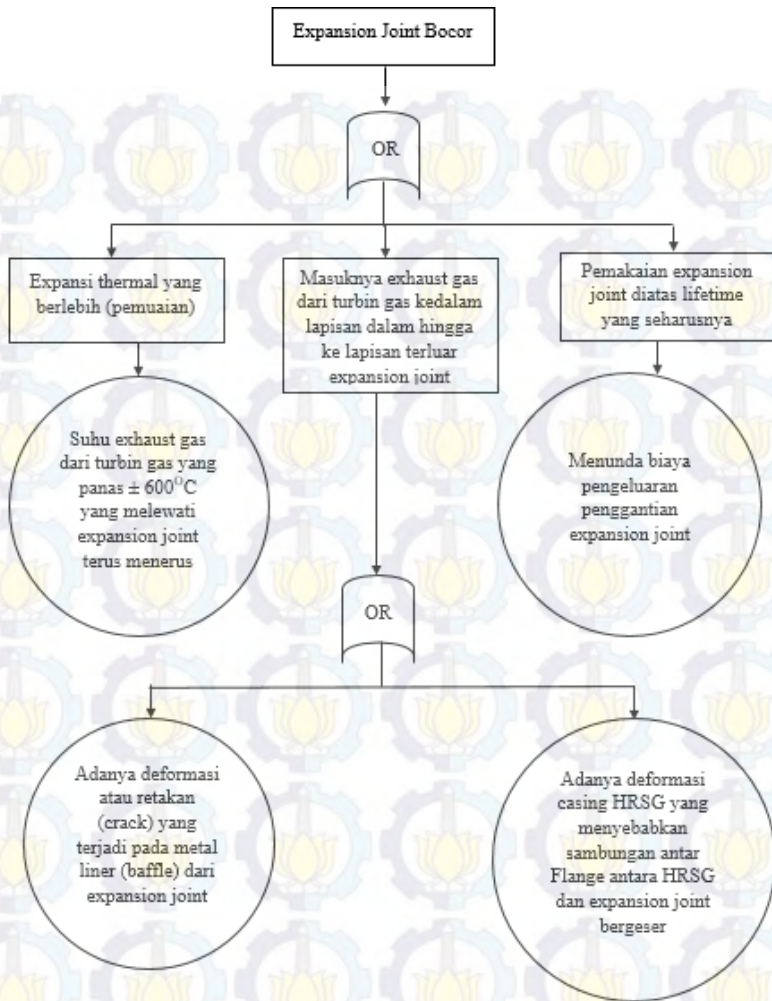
Expansion Joint Bocor

OR

Expansi thermal yang berlebih (pemuaian)

Masuknya exhaust gas dari turbin gas kedalam lapisan dalam hingga ke lapisan terluar expansion joint

Pemakaian expansion joint diatas lifetime yang seharusnya

Suhu exhaust gas dari turbin gas yang panas ± $600^{O}C$ yang melewati expansion joint terus menerus

Menunda biaya pengeluaran penggantian expansion joint

OR

Adanya deformasi atau retakan (crack) yang terjadi pada metal liner (baffle) dari expansion joint

Adanya deformasi casing HRSG yang menyebabkan sambungan antar Flange antara HRSG dan expansion joint bergeser